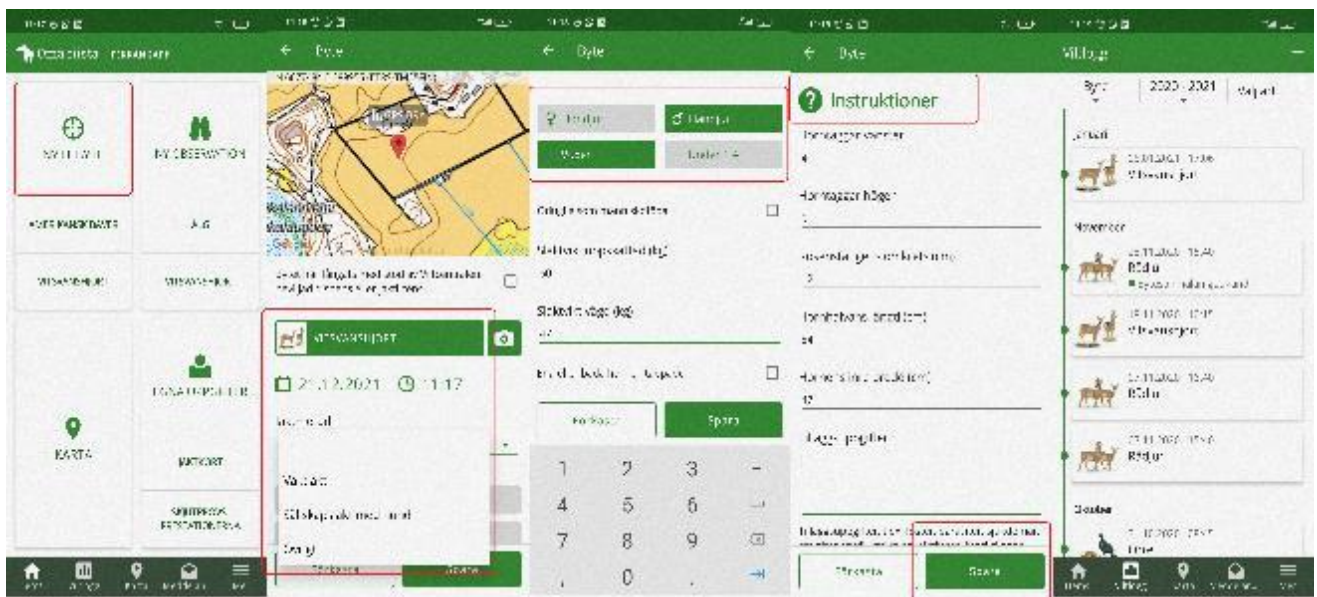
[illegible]

MY OBSERVATION

KARTA

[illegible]

← Byte

NYTT BYTE

21.12.2021 11:17

Valbart

Sällskapsjakt med hund

Övrig

← Byte

Spara

1 2 3
4 5 6
7 8 9
0

Slaktvikt vägd (kg)

← Byte

Instruktioner

Spara

Viltbyggd

2020 - 2021

Rådjur

Vitsvanshjort

Rådjur

Rådjur